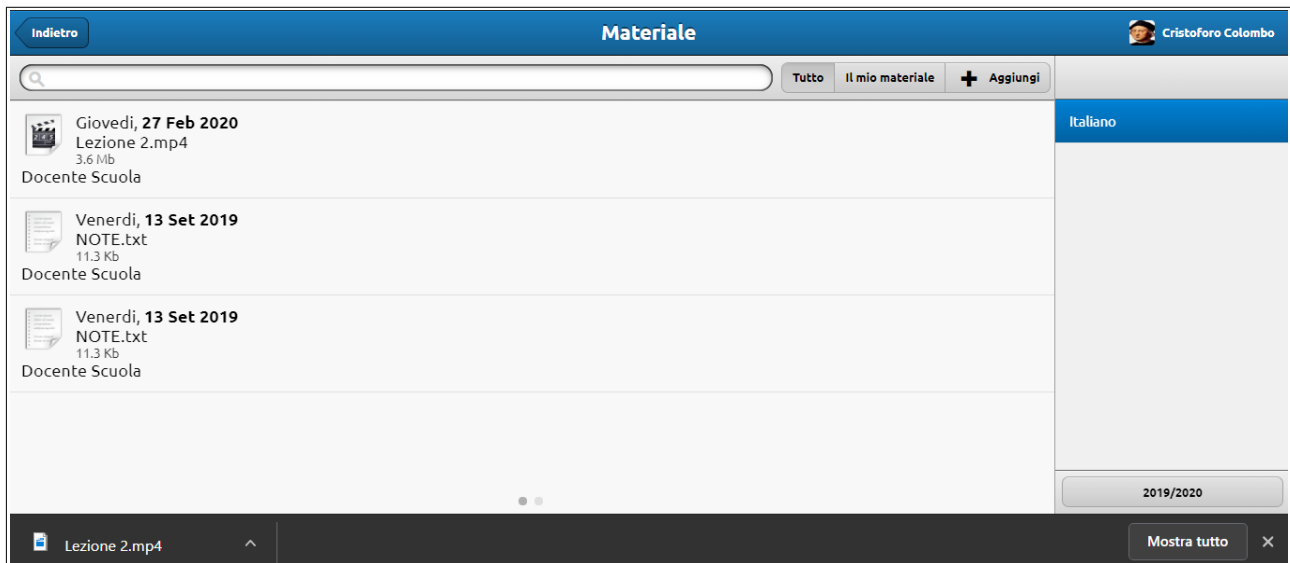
Indietro

Materiale

Cristoforo Colombo

Tutto | Il mio materiale | Aggiungi

Giovedì, **27 Feb 2020**
Lezione 2.mp4
3.6 Mb
Docente Scuola

Venerdì, **13 Set 2019**
NOTE.txt
11.3 Kb
Docente Scuola

Venerdì, **13 Set 2019**
NOTE.txt
11.3 Kb
Docente Scuola

Italiano

2019/2020

Lezione 2.mp4

Mostra tutto